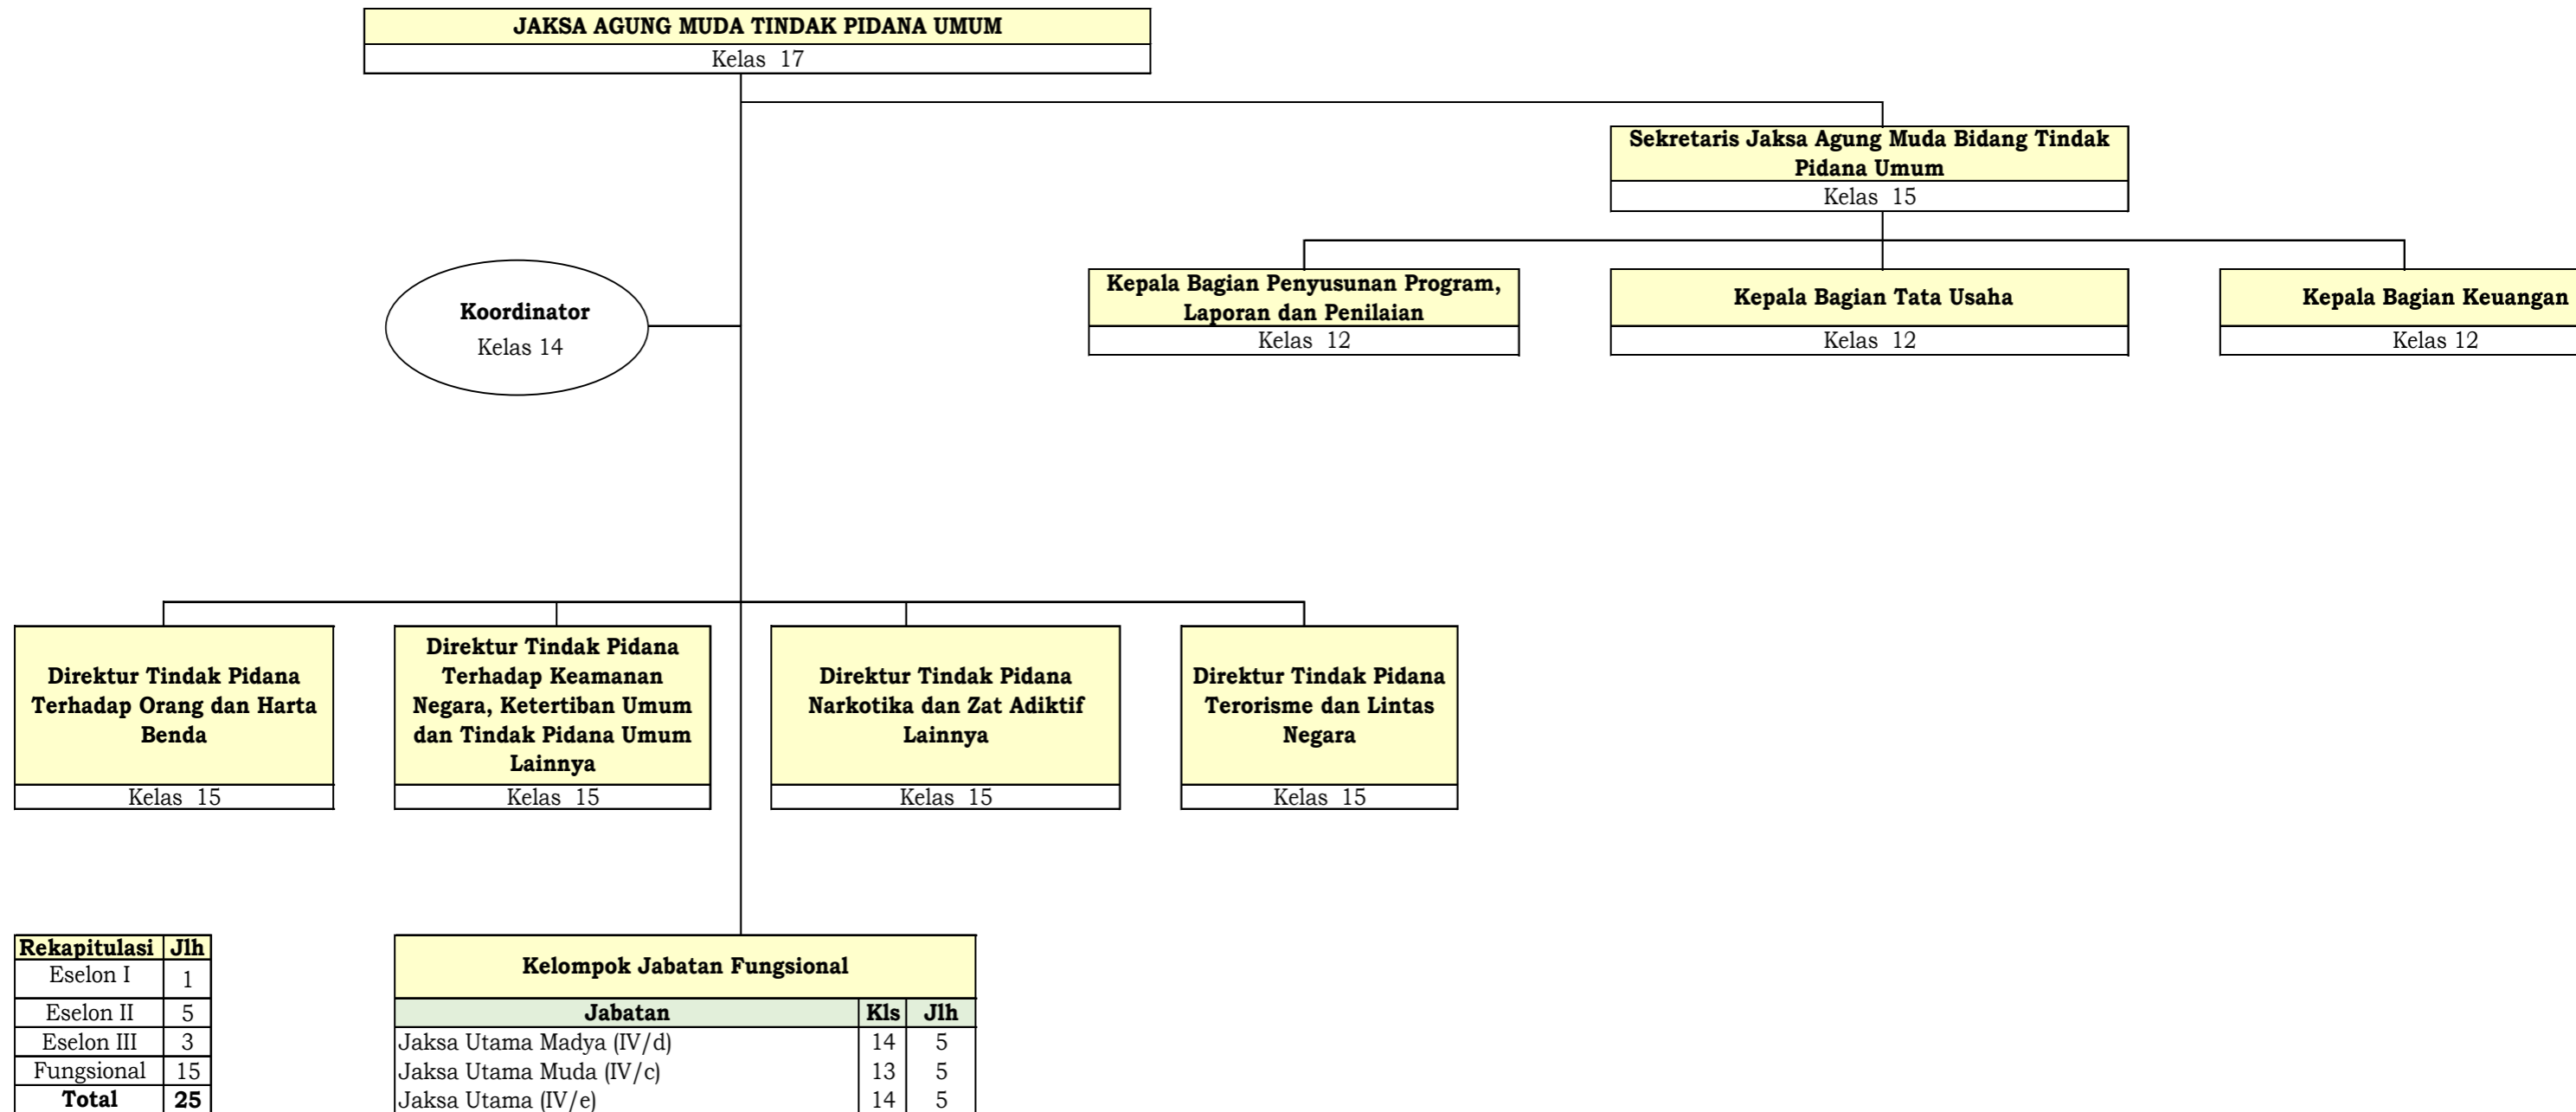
JAKSA AGUNG MUDA TINDAK PIDANA UMUM
Kelas 17

Sekretaris Jaksa Agung Muda Bidang Tindak Pidana Umum
Kelas 15

Koordinator
Kelas 14

Kepala Bagian Penyusunan Program, Laporan dan Penilaian
Kelas 12

Kepala Bagian Tata Usaha
Kelas 12

Kepala Bagian Keuangan
Kelas 12

Direktur Tindak Pidana Terhadap Orang dan Harta Benda
Kelas 15

Direktur Tindak Pidana Terhadap Keamanan Negara, Ketertiban Umum dan Tindak Pidana Umum Lainnya
Kelas 15

Direktur Tindak Pidana Narkotika dan Zat Adiktif Lainnya
Kelas 15

Direktur Tindak Pidana Terorisme dan Lintas Negara
Kelas 15

| Rekapitulasi | Jlh |
|---|---|
| Eselon I | 1 |
| Eselon II | 5 |
| Eselon III | 3 |
| Fungsional | 15 |
| Total | 25 |

Kelompok Jabatan Fungsional

| Jabatan | Kls | Jlh |
|---|---|---|
| Jaksa Utama Madya (IV/d) | 14 | 5 |
| Jaksa Utama Muda (IV/c) | 13 | 5 |
| Jaksa Utama (IV/e) | 14 | 5 |